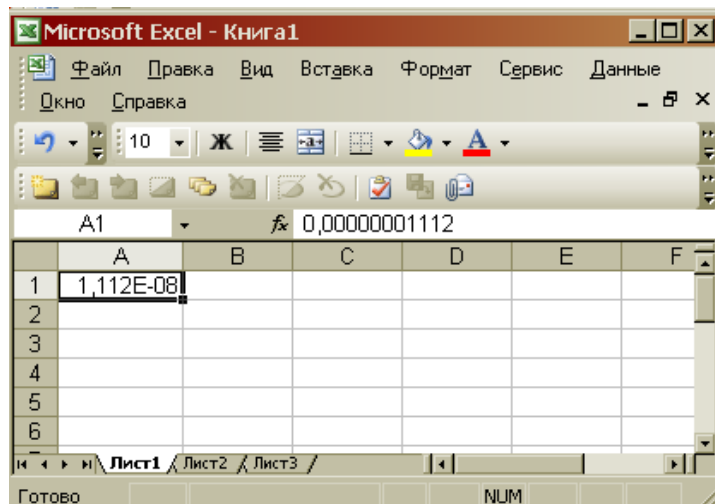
Microsoft Excel - Книга1

Файл Правка Вид Вставка Формат Сервис Данные Окно Справка

10 Ж

A1 fx 0,00000001112

|   | A | B | C | D | E | F |
|---|---|---|---|---|---|---|
| 1 | 1,112E-08 | | | | | |
| 2 | | | | | | |
| 3 | | | | | | |
| 4 | | | | | | |
| 5 | | | | | | |
| 6 | | | | | | |

Лист1 Лист2 Лист3

Готово NUM